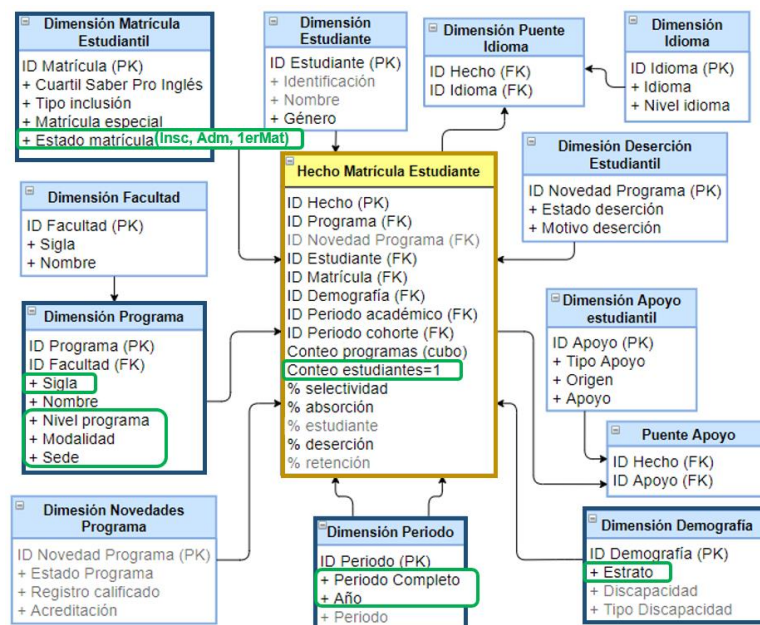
Dimensión Matrícula Estudiantil
ID Matrícula (PK)
+ Cuartil Saber Pro Inglés
+ Tipo inclusión
+ Matrícula especial
+ Estado matrícula (Insc, Adm, 1erMat)

Dimensión Estudiante
ID Estudiante (PK)
+ Identificación
+ Nombre
+ Género

Dimensión Puente Idioma
ID Hecho (FK)
ID Idioma (FK)

Dimensión Idioma
ID Idioma (PK)
+ Idioma
+ Nivel idioma

Dimesión Deserción Estudiantil
ID Novedad Programa (PK)
+ Estado deserción
+ Motivo deserción

Dimensión Facultad
ID Facultad (PK)
+ Sigla
+ Nombre

Hecho Matrícula Estudiante
ID Hecho (PK)
ID Programa (FK)
ID Novedad Programa (FK)
ID Estudiante (FK)
ID Matrícula (FK)
ID Demografía (FK)
ID Periodo académico (FK)
ID Periodo cohorte (FK)
Conteo programas (cubo)
Conteo estudiantes=1
% selectividad
% absorción
% estudiante
% deserción
% retención

Dimensión Programa
ID Programa (PK)
ID Facultad (FK)
+ Sigla
+ Nombre
+ Nivel programa
+ Modalidad
+ Sede

Dimensión Apoyo estudiantil
ID Apoyo (PK)
+ Tipo Apoyo
+ Origen
+ Apoyo

Puente Apoyo
ID Hecho (FK)
ID Apoyo (FK)

Dimensión Novedades Programa
ID Novedad Programa (PK)
+ Estado Programa
+ Registro calificado
+ Acreditación

Dimensión Periodo
ID Periodo (PK)
+ Periodo Completo
+ Año
+ Periodo

Dimensión Demografía
ID Demografía (PK)
+ Estrato
+ Discapacidad
+ Tipo Discapacidad